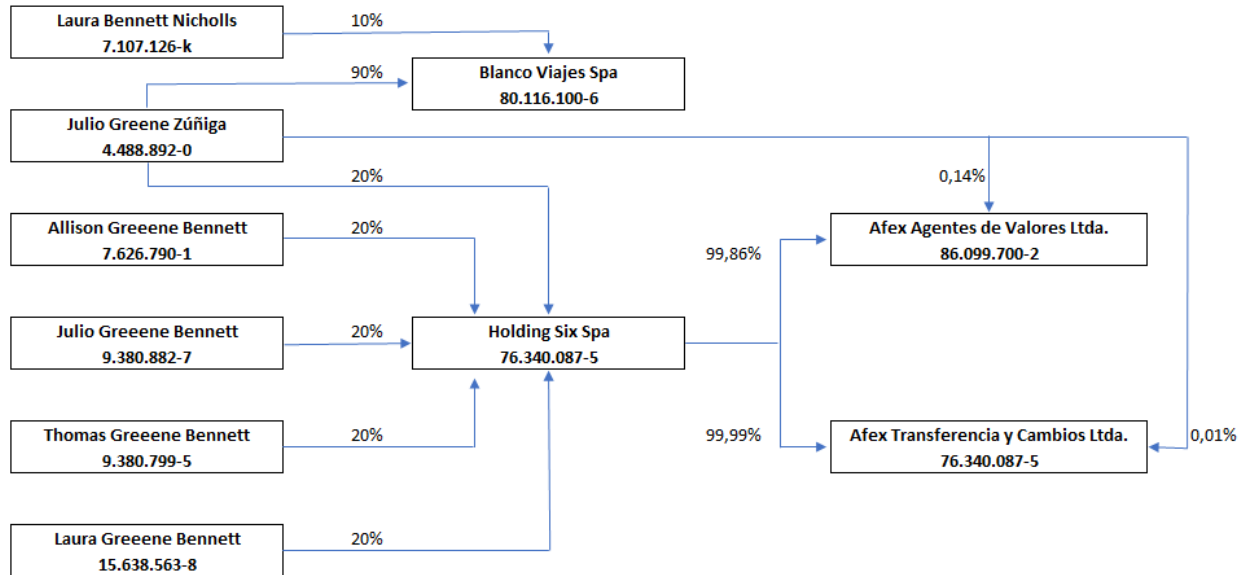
Laura Bennett Nicholls
7.107.126-k

10%

90%

Blanco Viajes Spa
80.116.100-6

Julio Greene Zúñiga
4.488.892-0

20%

0,14%

Allison Greeene Bennett
7.626.790-1

20%

99,86%

Afex Agentes de Valores Ltda.
86.099.700-2

Julio Greeene Bennett
9.380.882-7

20%

Holding Six Spa
76.340.087-5

Thomas Greeene Bennett
9.380.799-5

20%

99,99%

Afex Transferencia y Cambios Ltda.
76.340.087-5

0,01%

Laura Greeene Bennett
15.638.563-8

20%